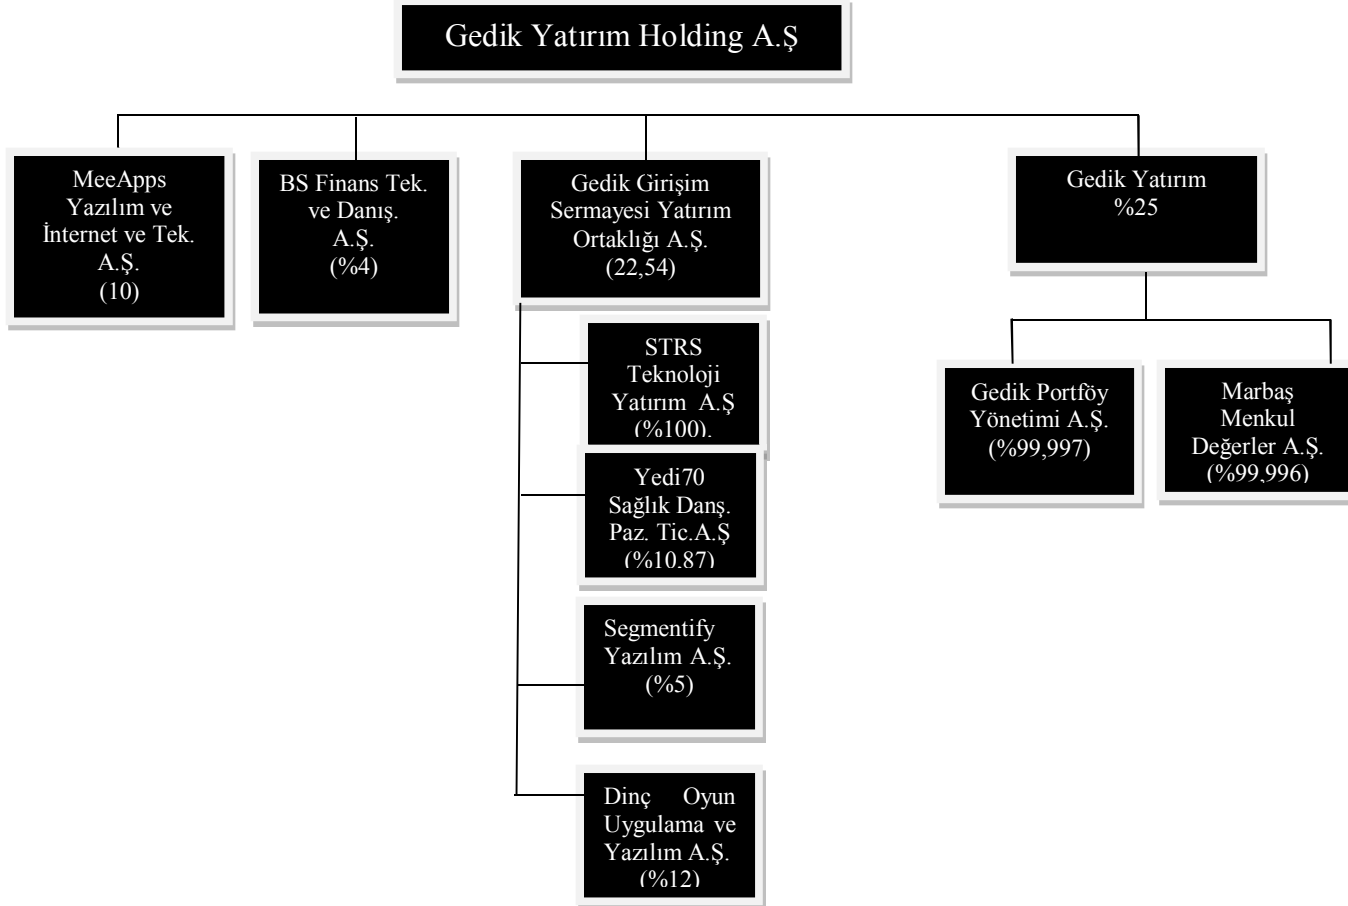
Gedik Yatırım Holding A.Ş

MeeApps Yazılım ve İnternet ve Tek. A.Ş. (10)

BS Finans Tek. ve Danış. A.Ş. (%4)

Gedik Girişim Sermayesi Yatırım Ortaklığı A.Ş. (22,54)

Gedik Yatırım %25

STRS Teknoloji Yatırım A.Ş (%100).

Yedi70 Sağlık Danş. Paz. Tic.A.Ş (%10.87)

Segmentify Yazılım A.Ş. (%5)

Dinç Oyun Uygulama ve Yazılım A.Ş. (%12)

Gedik Portföy Yönetimi A.Ş. (%99,997)

Marbaş Menkul Değerler A.Ş. (%99,996)